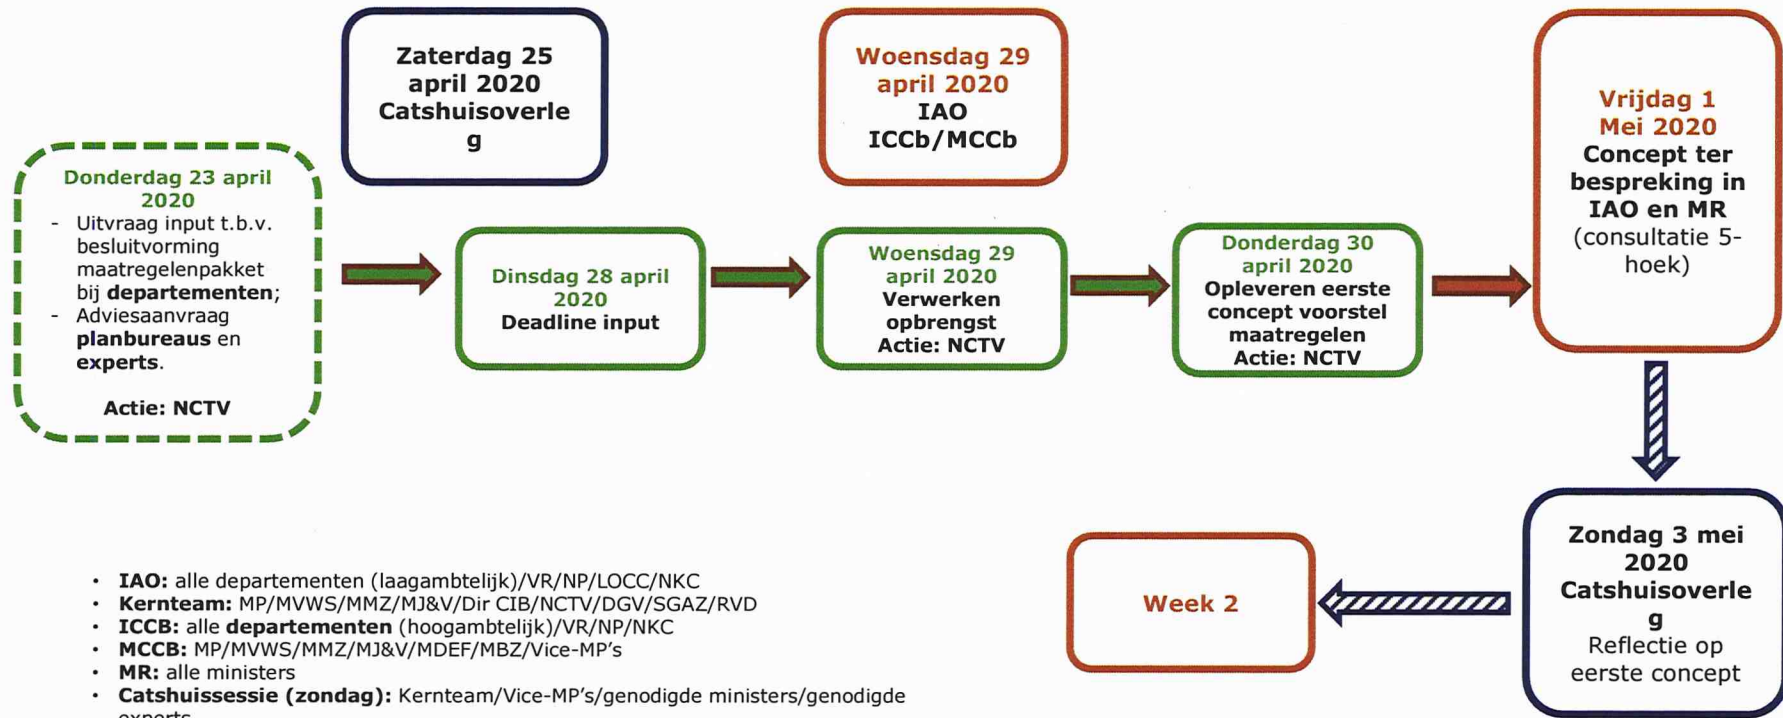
Zaterdag 25 april 2020 Catshuisoverle g

Woensdag 29 april 2020
IAO
ICCb/MCCb

Vrijdag 1 Mei 2020
Concept ter bespreking in IAO en MR
(consultatie 5-hoek)

Donderdag 23 april 2020
- Uitvraag input t.b.v. besluitvorming maatregelenpakket bij **departementen**;
- Adviesaanvraag **planbureaus** en **experts**.

Actie: NCTV

Dinsdag 28 april 2020
Deadline input

Woensdag 29 april 2020
Verwerken opbrengst
Actie: NCTV

Donderdag 30 april 2020
Opleveren eerste concept voorstel maatregelen
Actie: NCTV

Zondag 3 mei 2020
Catshuisoverle g
Reflectie op eerste concept

Week 2

- **IAO:** alle departementen (laagambtelijk)/VR/NP/LOCC/NKC
- **Kernteam:** MP/MVWS/MMZ/MJ&V/Dir CIB/NCTV/DGV/SGAZ/RVD
- **ICCB:** alle **departementen** (hoogambtelijk)/VR/NP/NKC
- **MCCB:** MP/MVWS/MMZ/MJ&V/MDEF/MBZ/Vice-MP's
- **MR:** alle ministers
- **Catshuissessie (zondag):** Kernteam/Vice-MP's/genodigde ministers/genodigde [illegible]